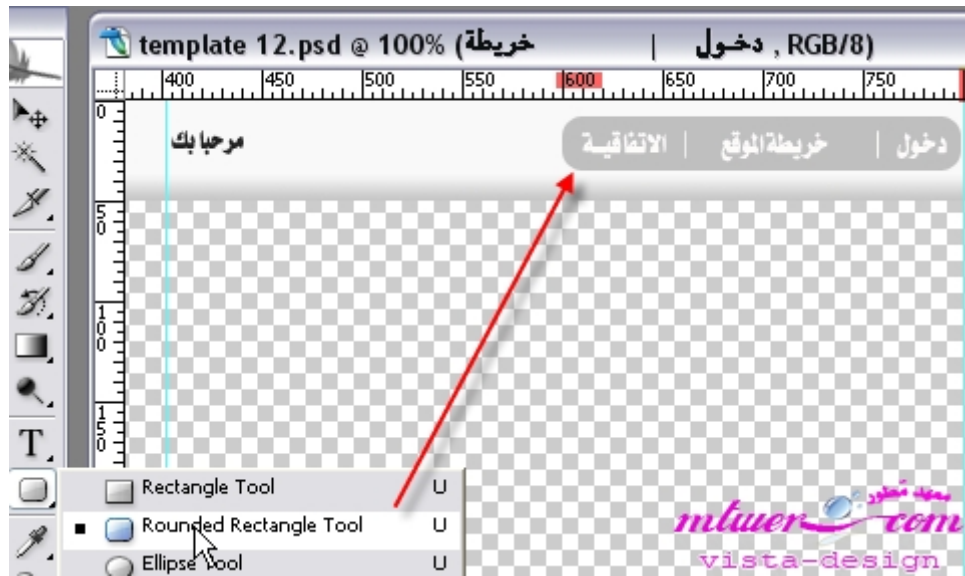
template 12.psd @ 100% (خريطة | دخول , RGB/8)

400 450 500 550 600 650 700 750

0
50
100
150

مرحبا بك

دخول | خريطة الموقع | الاتفاقية

T

Rectangle Tool U
Rounded Rectangle Tool U
Ellipse Tool U

معهد تطوير
mtuer.com
vista-design